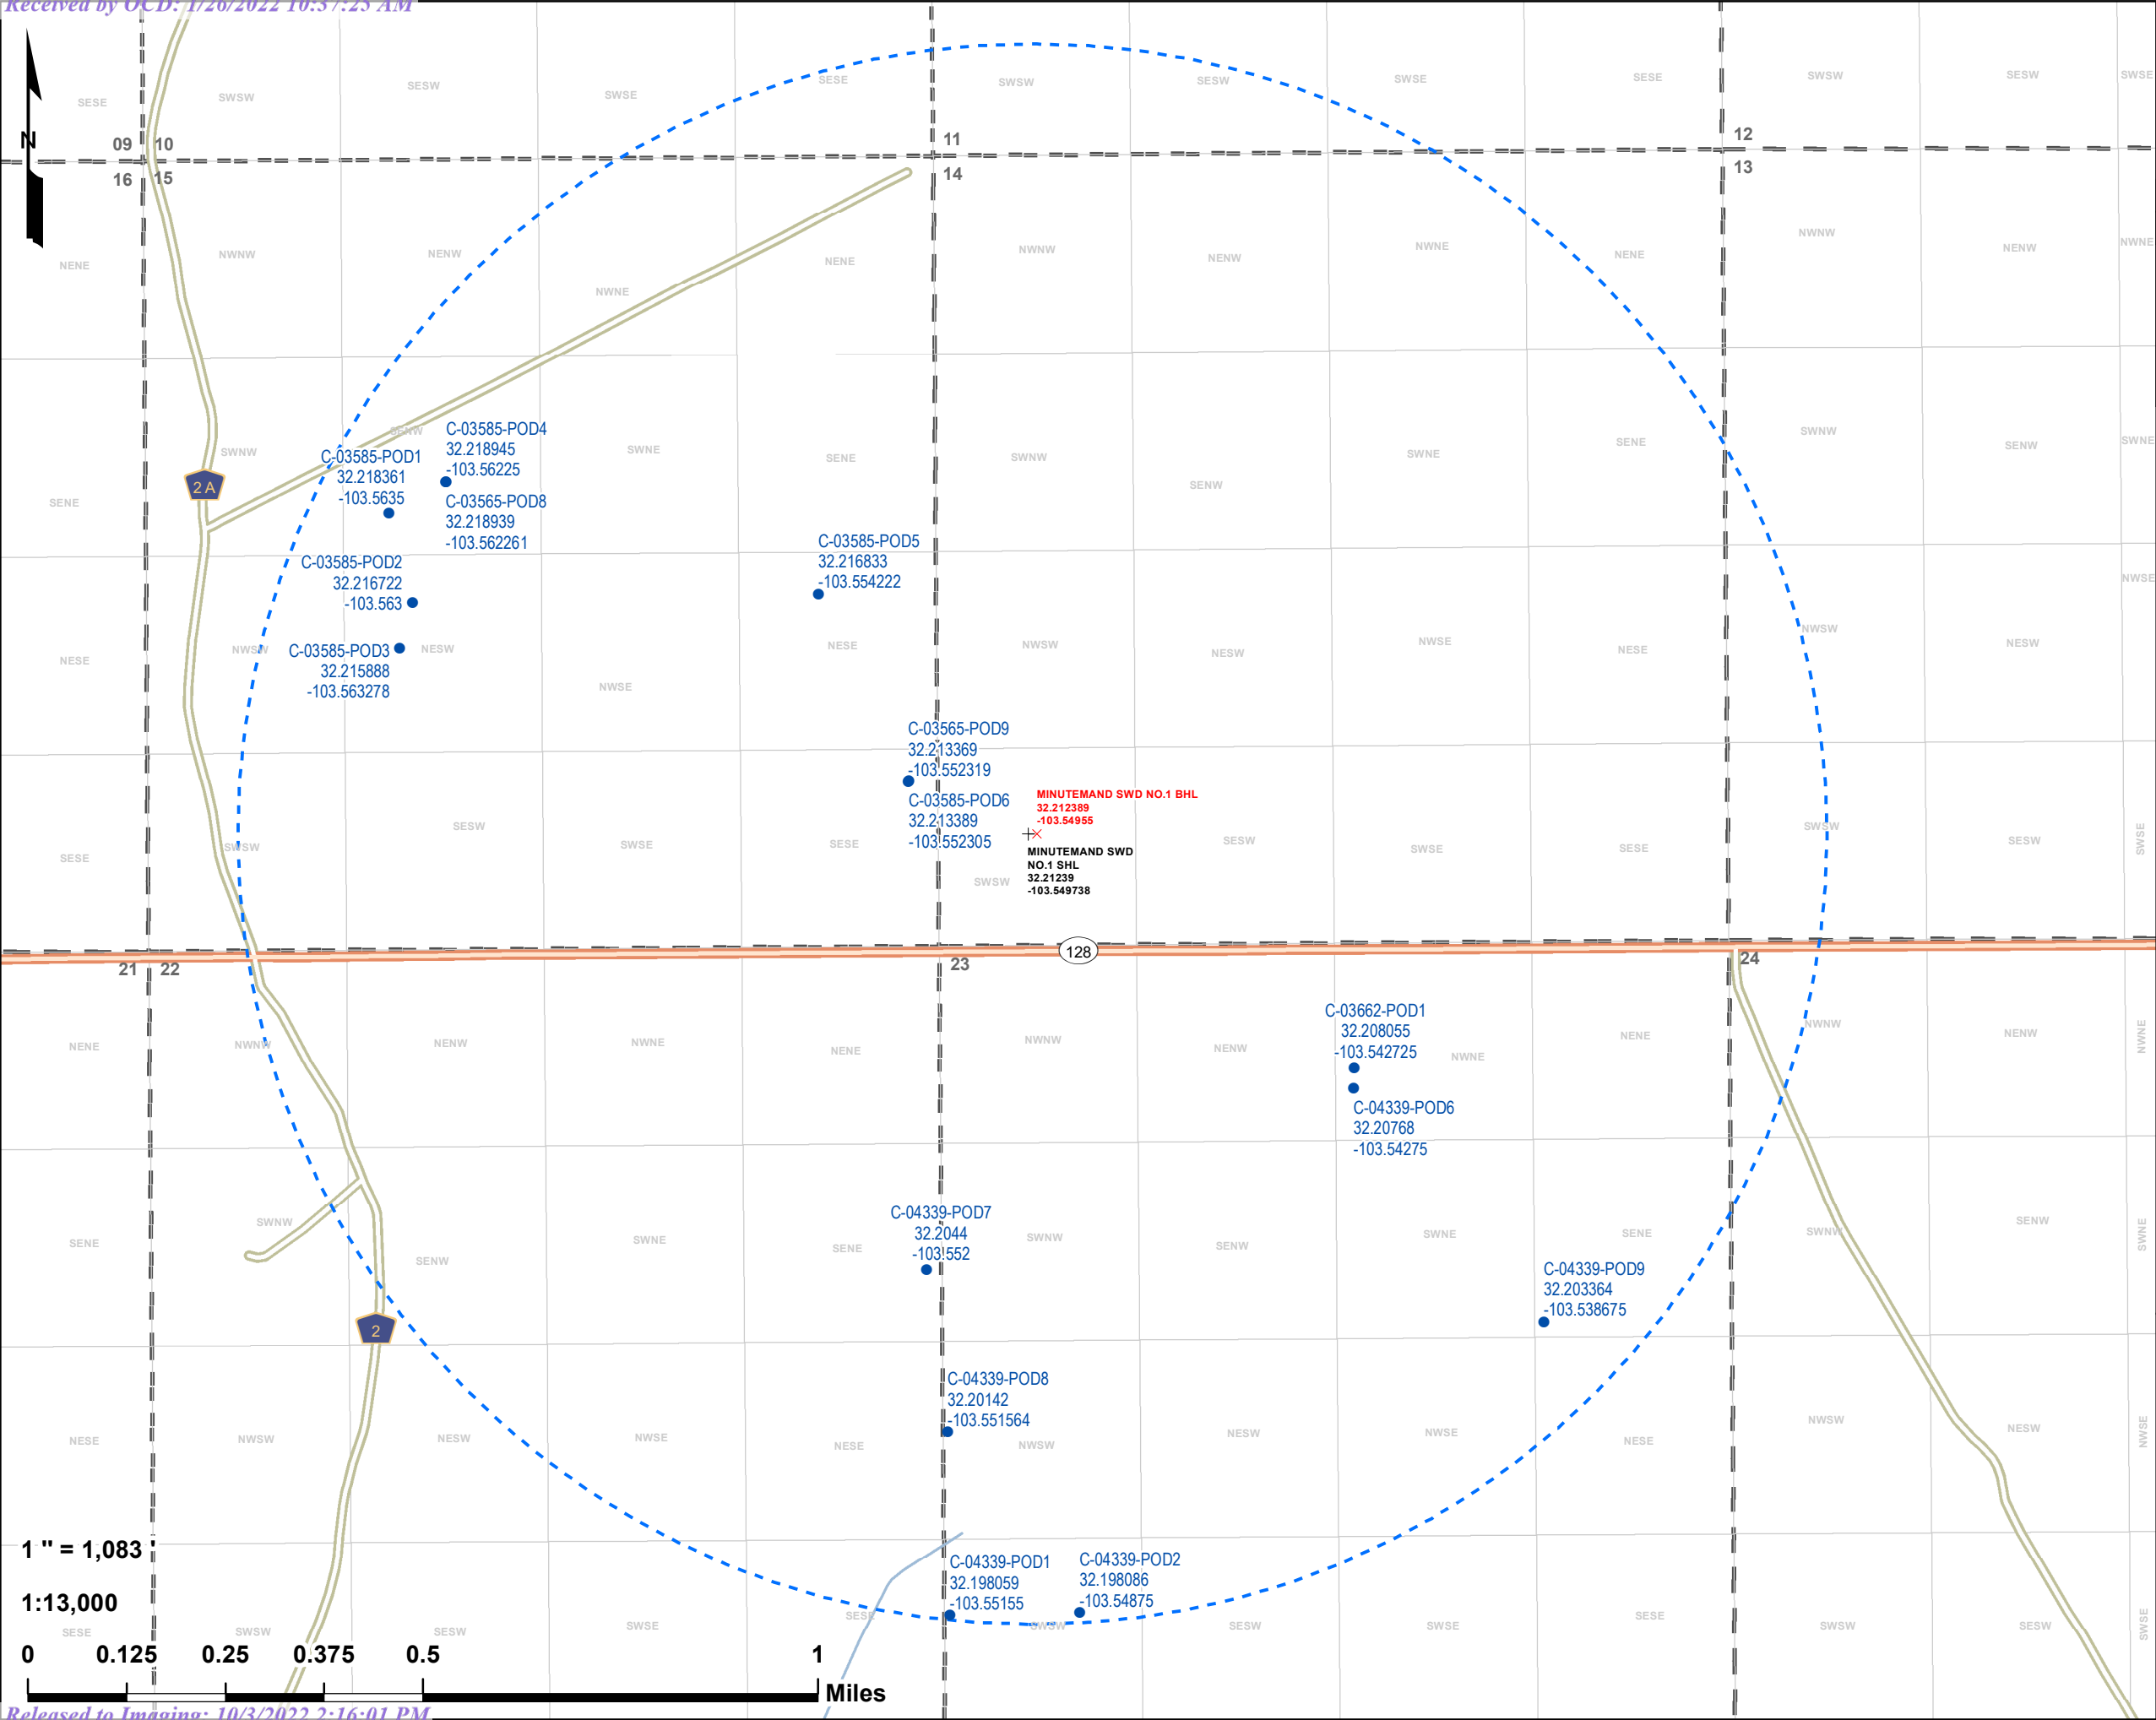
Received by OCD: 1/26/2022 10:37:25 AM

N

SESE SWSW SESW SWSE SESE SWSW SESW SWSE SESE SWSW SESW SWSE

09 10 11 12
16 15 14 13

NENE NWNW NENW NWNE NENE NWNW NENW NWNE NENE NWNW NENW NWNE

SENE SWNW SENW SWNE SENE SWNW SENW SWNE SENE SWNW SENW SWNE

C-03585-POD4
32.218945
-103.56225

C-03585-POD1
32.218361
-103.5635

C-03565-POD8
32.218939
-103.562261

2 A

C-03585-POD5
32.216833
-103.554222

C-03585-POD2
32.216722
-103.563

C-03585-POD3
32.215888
-103.563278

NESE NWSW NESW NWSE NESE NWSW NESW NWSE NESE NWSW NESW NWSE

C-03565-POD9
32.213369
-103.552319

C-03585-POD6
32.213389
-103.552305

MINUTEMAND SWD NO.1 BHL
32.212389
-103.54955

MINUTEMAND SWD NO.1 SHL
32.21239
-103.549738

SESE SWSW SESW SWSE SESE SWSW SESW SWSE SESE SWSW SESW SWSE

128

21 22 23 24

NENE NWNW NENW NWNE NENE NWNW NENW NWNE NENE NWNW NENW NWNE

C-03662-POD1
32.208055
-103.542725

C-04339-POD6
32.20768
-103.54275

C-04339-POD7
32.2044
-103.552

SENE SWNW SENW SWNE SENE SWNW SENW SWNE SENE SWNW SENW SWNE

C-04339-POD9
32.203364
-103.538675

2

C-04339-POD8
32.20142
-103.551564

NESE NWSW NESW NWSE NESE NWSW NESW NWSE NESE NWSW NESW NWSE

1 " = 1,083

1:13,000

C-04339-POD1
32.198059
-103.55155

C-04339-POD2
32.198086
-103.54875

SESE SWSW SESW SWSE SESE SWSW SESW SWSE SESE SWSW SESW SWSE

0 0.125 0.25 0.375 0.5 1 Miles

Released to Imaging: 10/3/2022 2:16:01 PM